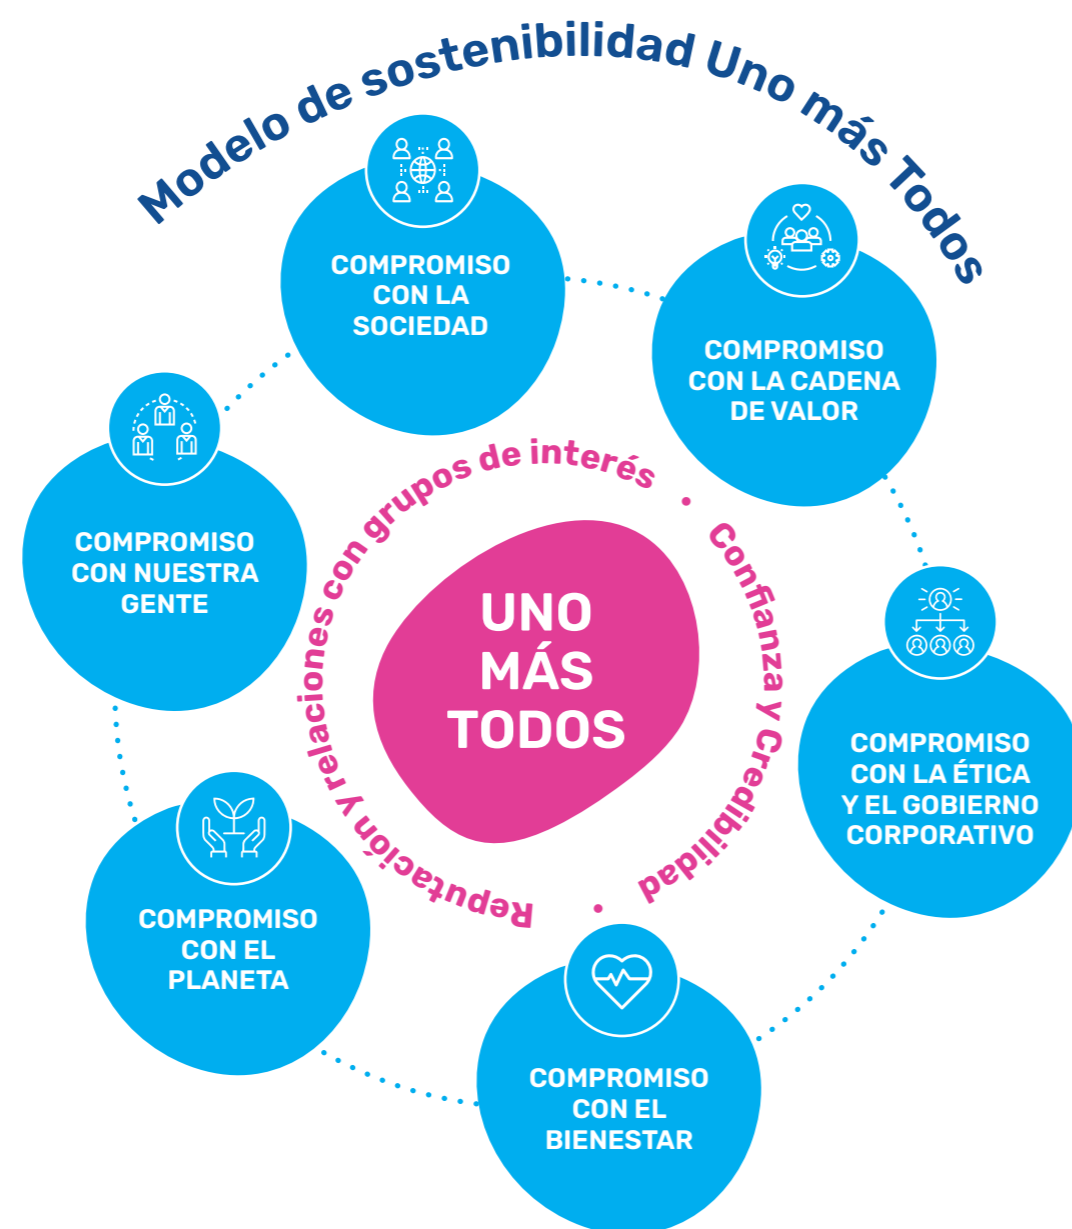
Modelo de sostenibilidad Uno más Todos

COMPROMISO CON LA SOCIEDAD

COMPROMISO CON LA CADENA DE VALOR

COMPROMISO CON NUESTRA GENTE

COMPROMISO CON LA ÉTICA Y EL GOBIERNO CORPORATIVO

COMPROMISO CON EL PLANETA

COMPROMISO CON EL BIENESTAR

Reputación y relaciones con grupos de interés • Confianza y Credibilidad •

UNO MÁS TODOS